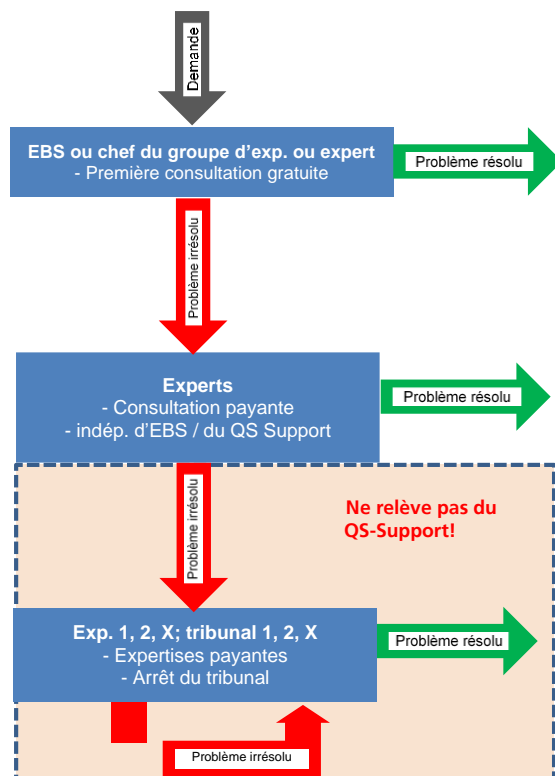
Demande

EBS ou chef du groupe d'exp. ou expert
- Première consultation gratuite

Problème résolu

Problème irrésolu

Experts
- Consultation payante
- indép. d'EBS / du QS Support

Problème résolu

Problème irrésolu

Ne relève pas du QS-Support!

Exp. 1, 2, X; tribunal 1, 2, X
- Expertises payantes
- Arrêt du tribunal

Problème résolu

Problème irrésolu